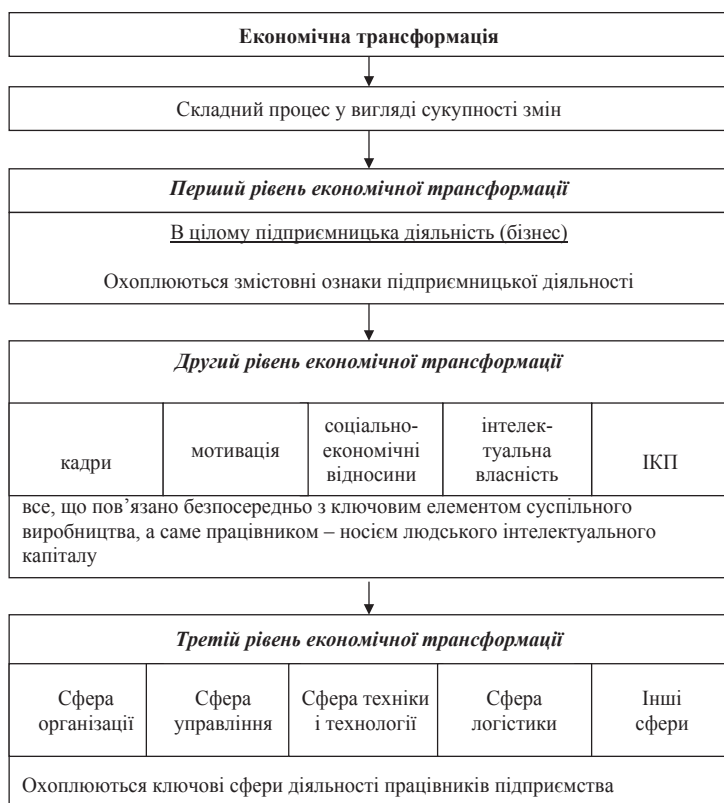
Економічна трансформація

Складний процес у вигляді сукупності змін

Перший рівень економічної трансформації

В цілому підприємницька діяльність (бізнес)

Охоплюються змістовні ознаки підприємницької діяльності

Другий рівень економічної трансформації

| кадри | мотивація | соціально-економічні відносини | інтелектуальна власність | ІКП |
|---|---|---|---|---|

все, що пов'язано безпосередньо з ключовим елементом суспільного виробництва, а саме працівником – носієм людського інтелектуального капіталу

Третій рівень економічної трансформації

| Сфера організації | Сфера управління | Сфера техніки і технології | Сфера логістики | Інші сфери |
|---|---|---|---|---|

Охоплюються ключові сфери діяльності працівників підприємства